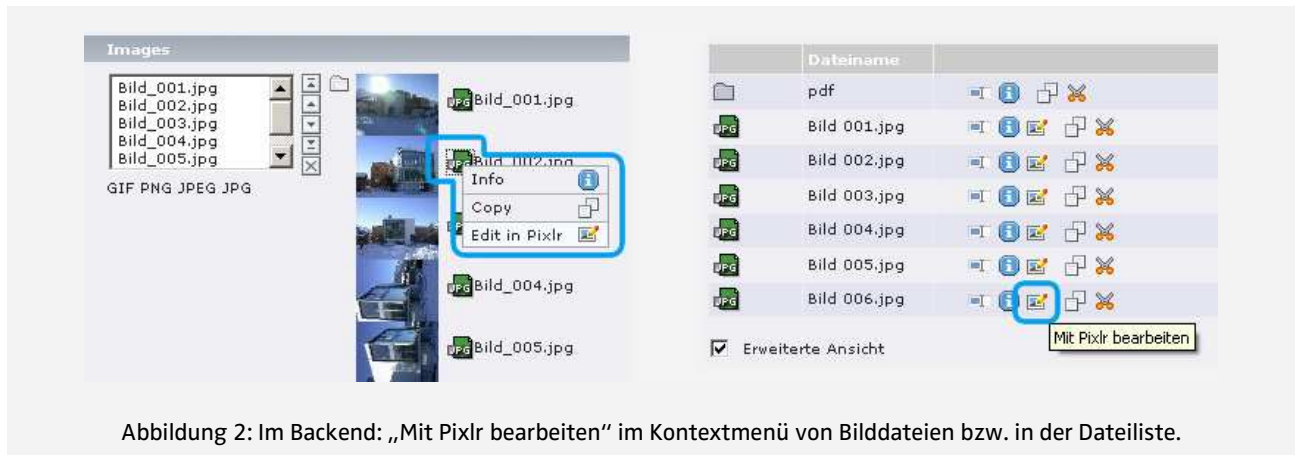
Images

Bild_001.jpg
Bild_002.jpg
Bild_003.jpg
Bild_004.jpg
Bild_005.jpg

GIF PNG JPEG JPG

JPG Bild_001.jpg

JPG Bild_002.jpg

Info
Copy
Edit in Pixlr

JPG Bild_004.jpg

JPG Bild_005.jpg

| | Dateiname | |
|---|---|---|
| | pdf | |
| JPG | Bild 001.jpg | |
| JPG | Bild 002.jpg | |
| JPG | Bild 003.jpg | |
| JPG | Bild 004.jpg | |
| JPG | Bild 005.jpg | |
| JPG | Bild 006.jpg | |

Erweiterte Ansicht

Mit Pixlr bearbeiten

Abbildung 2: Im Backend: „Mit Pixlr bearbeiten‘‘ im Kontextmenü von Bilddateien bzw. in der Dateiliste.